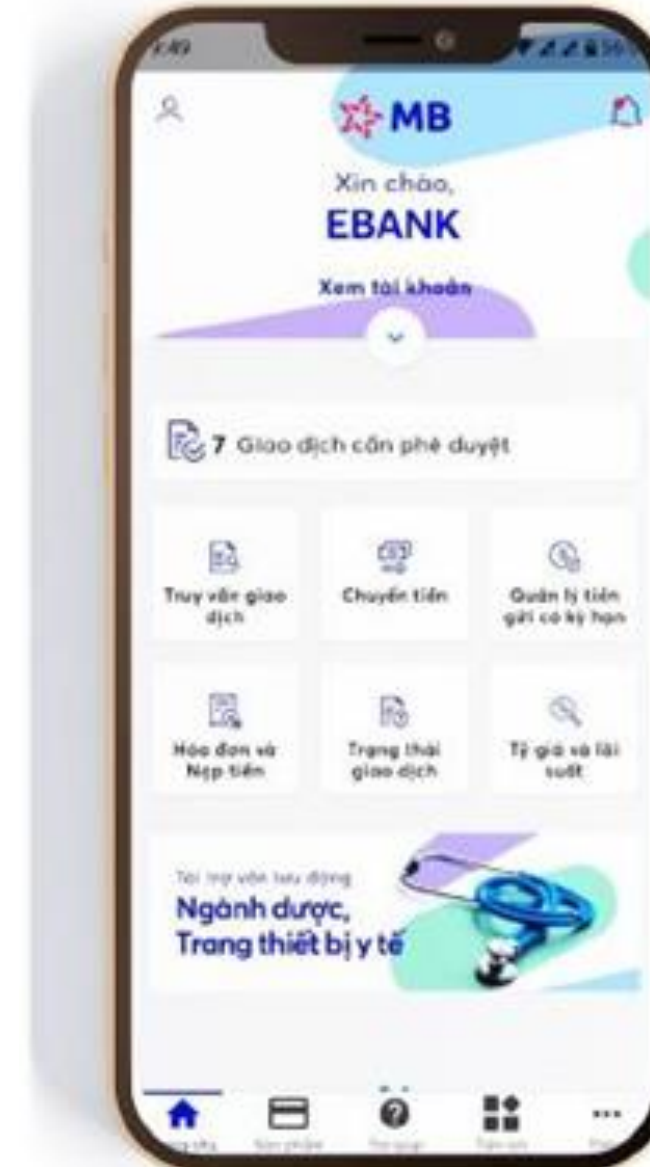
MB

Xin chào,
EBANK

Xem tài khoản

7 Giao dịch cần phê duyệt

Truy vấn giao dịch

Chuyển tiền

Quản lý tiền gửi có kỳ hạn

Hóa đơn và Nạp tiền

Trạng thái giao dịch

Tỷ giá và lãi suất

Tài trợ vốn lưu động
Ngành dược,
Trang thiết bị y tế

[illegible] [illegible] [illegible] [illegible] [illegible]